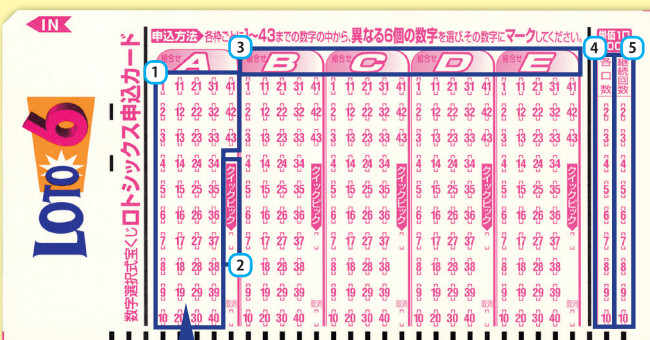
IN

LOTO 6

数字選択式宝くじ ロトシックス申込カード

申込方法 各枠ごとに1〜43までの数字の中から、異なる6個の数字を選びその数字にマークしてください。

1 2 3 4 5

組合せ A

組合せ B

組合せ C

組合せ D

組合せ E

| 1 | 11 | 21 | 31 | 41 |
|---|---|---|---|---|
| 2 | 12 | 22 | 32 | 42 |
| 3 | 13 | 23 | 33 | 43 |
| 4 | 14 | 24 | 34 | |
| 5 | 15 | 25 | 35 | |
| 6 | 16 | 26 | 36 | |
| 7 | 17 | 27 | 37 | |
| 8 | 18 | 28 | 38 | |
| 9 | 19 | 29 | 39 | |
| 10 | 20 | 30 | 40 | |

クイックピック

取消

口数 1口 200円

各口数

継続回数

| 各口数 | 継続回数 |
|---|---|
| 2 | 2 |
| 3 | 3 |
| 4 | 4 |
| 5 | 5 |
| 6 | 6 |
| 7 | 7 |
| 8 | 8 |
| 9 | 9 |
| 10 | 10 |